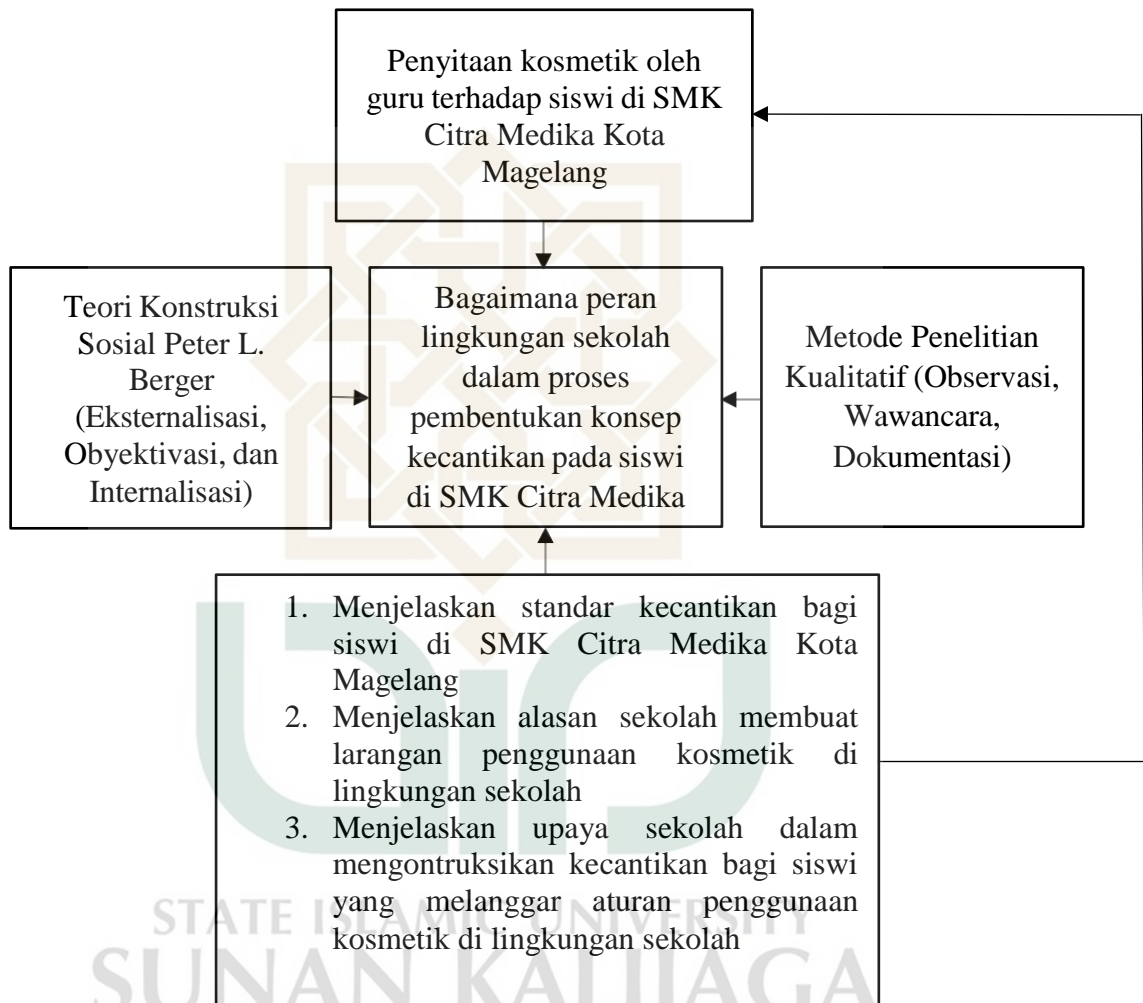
Penyitaan kosmetik oleh guru terhadap siswi di SMK Citra Medika Kota Magelang

Teori Konstruksi Sosial Peter L. Berger (Eksternalisasi, Obyektivasi, dan Internalisasi)

Bagaimana peran lingkungan sekolah dalam proses pembentukan konsep kecantikan pada siswi di SMK Citra Medika

Metode Penelitian Kualitatif (Observasi, Wawancara, Dokumentasi)

1. Menjelaskan standar kecantikan bagi siswi di SMK Citra Medika Kota Magelang
2. Menjelaskan alasan sekolah membuat larangan penggunaan kosmetik di lingkungan sekolah
3. Menjelaskan upaya sekolah dalam mengontruksikan kecantikan bagi siswi yang melanggar aturan penggunaan kosmetik di lingkungan sekolah

STATE ISLAMIC UNIVERSITY
SUNAN KALIJAGA